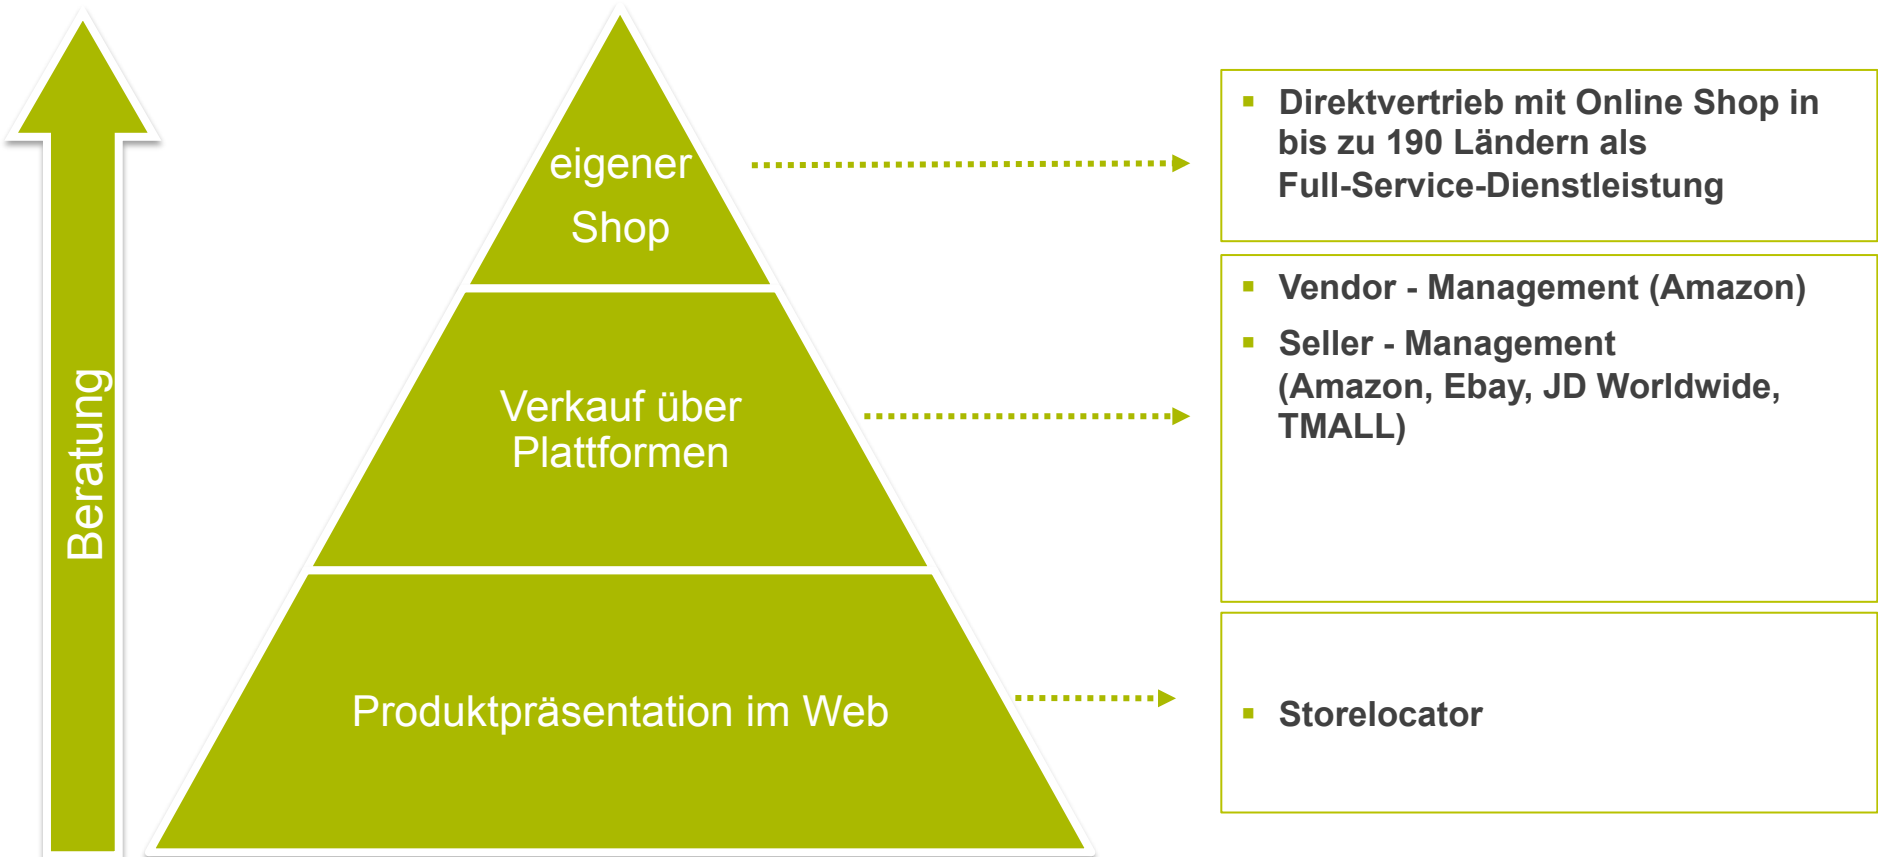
Beratung

eigener Shop

Verkauf über Plattformen

Produktpräsentation im Web

- Direktvertrieb mit Online Shop in bis zu 190 Ländern als Full-Service-Dienstleistung

- Vendor - Management (Amazon)
- Seller - Management (Amazon, Ebay, JD Worldwide, TMALL)

- Storelocator